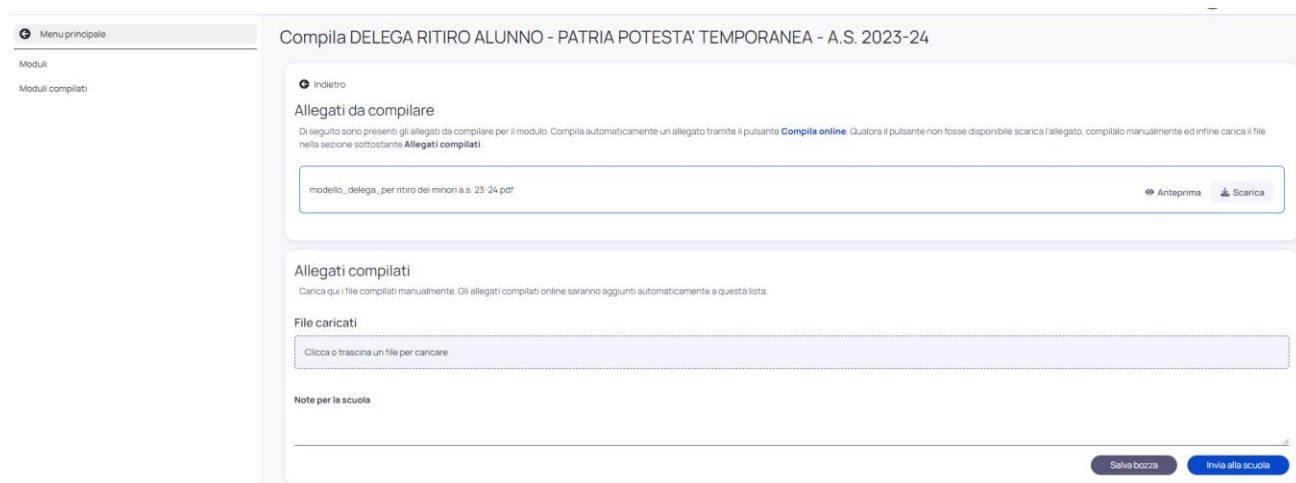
Menu principale

Moduli

Moduli compilati

Compila DELEGA RITIRO ALUNNO - PATRIA POTESTA' TEMPORANEA - A.S. 2023-24

Indietro

Allegati da compilare

Di seguito sono presenti gli allegati da compilare per il modulo. Compila automaticamente un allegato tramite il pulsante **Compila online**. Qualora il pulsante non fosse disponibile scarica l'allegato, compilalo manualmente ed infine carica il file nella sezione sottostante **Allegati compilati**.

modello_delega_per ritiro dei minori a.s. 23-24.pdf

Anteprima

Scarica

Allegati compilati

Carica qui i file compilati manualmente. Gli allegati compilati online saranno aggiunti automaticamente a questa lista.

File caricati

Clicca o trascina un file per caricare

Note per la scuola

Salva bozza

Invia alla scuola